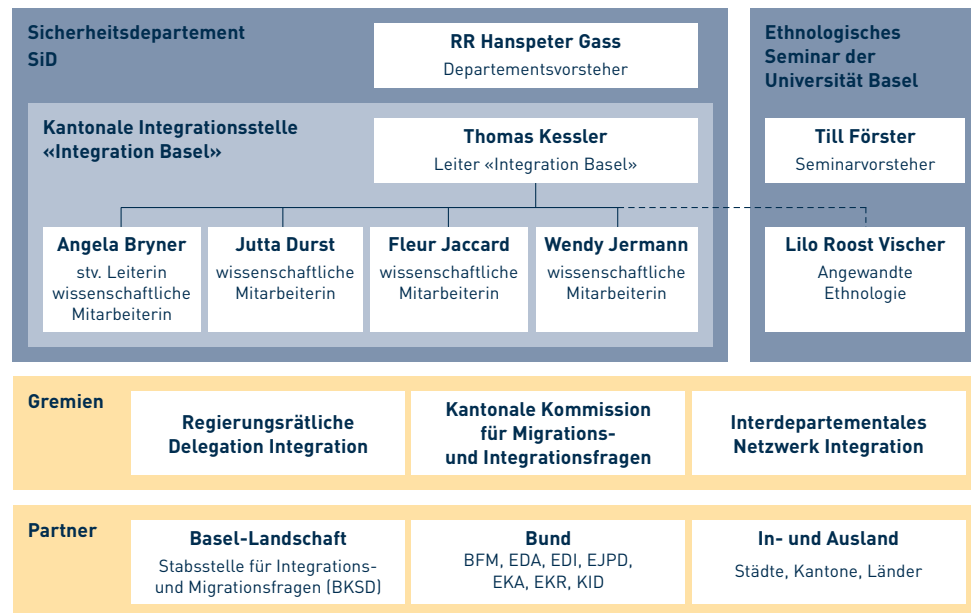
Sicherheitsdepartement SiD

RR Hanspeter Gass
Departementsvorsteher

Kantonale Integrationsstelle «Integration Basel»

Thomas Kessler
Leiter «Integration Basel»

Angela Bryner
stv. Leiterin wissenschaftliche Mitarbeiterin

Jutta Durst
wissenschaftliche Mitarbeiterin

Fleur Jaccard
wissenschaftliche Mitarbeiterin

Wendy Jermann
wissenschaftliche Mitarbeiterin

Ethnologisches Seminar der Universität Basel

Till Förster
Seminarvorsteher

Lilo Roost Vischer
Angewandte Ethnologie

Gremien

Regierungsrätliche Delegation Integration

Kantonale Kommission für Migrations- und Integrationsfragen

Interdepartementales Netzwerk Integration

Partner

Basel-Landschaft
Stabsstelle für Integrations- und Migrationsfragen (BKSD)

Bund
BFM, EDA, EDI, EJPD, EKA, EKR, KID

In- und Ausland
Städte, Kantone, Länder